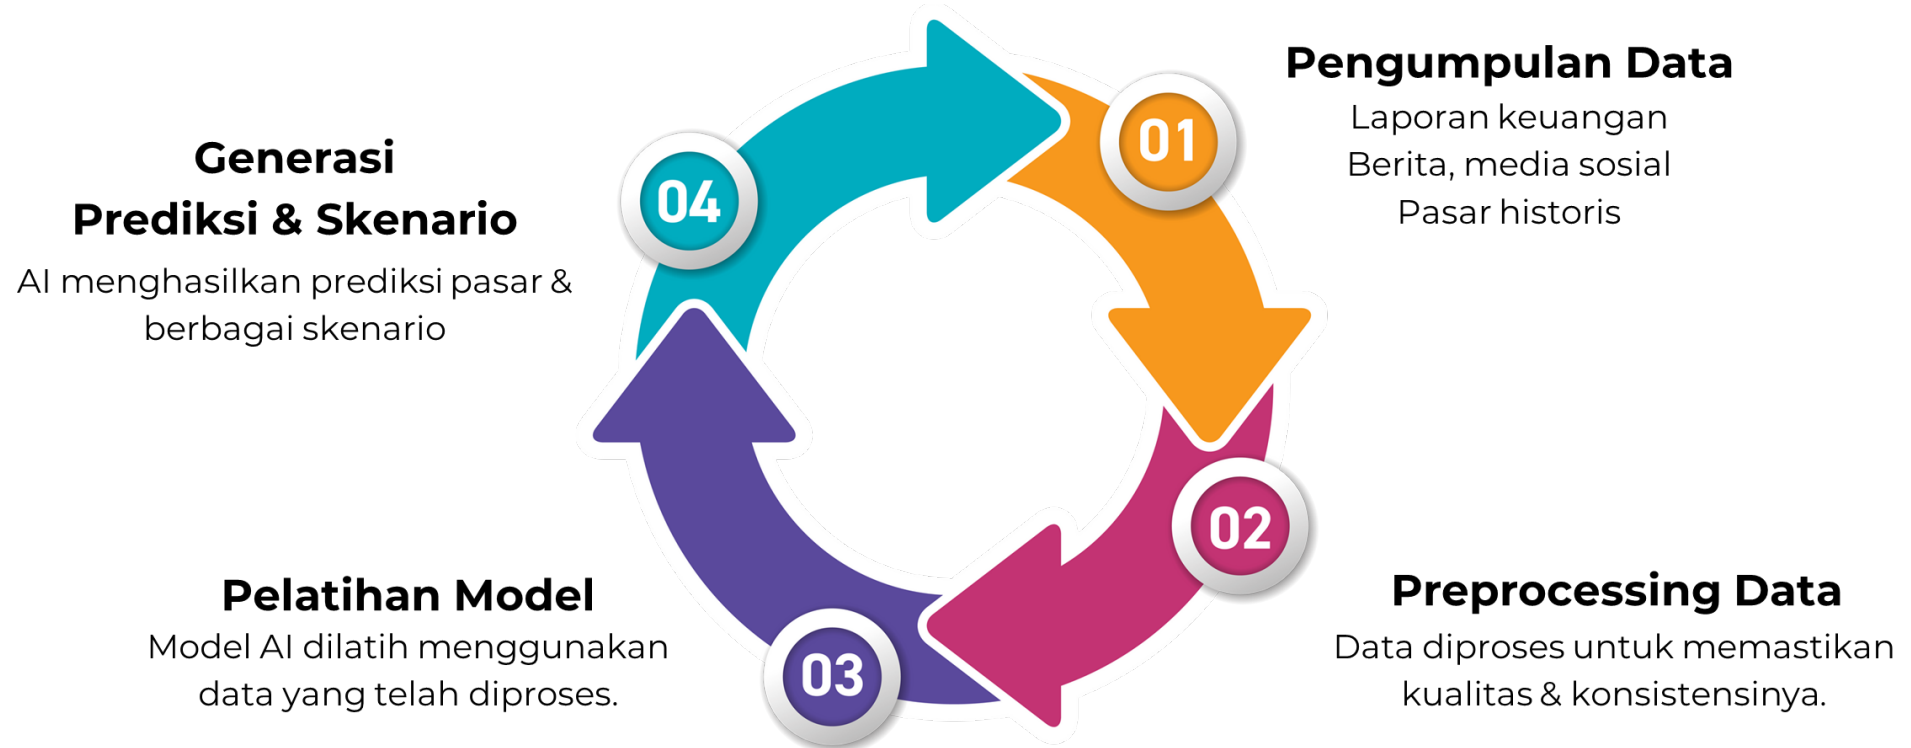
01

Pengumpulan Data

Laporan keuangan
Berita, media sosial
Pasar historis

02

Preprocessing Data

Data diproses untuk memastikan kualitas & konsistensinya.

03

Pelatihan Model

Model AI dilatih menggunakan data yang telah diproses.

04

Generasi Prediksi & Skenario

AI menghasilkan prediksi pasar & berbagai skenario